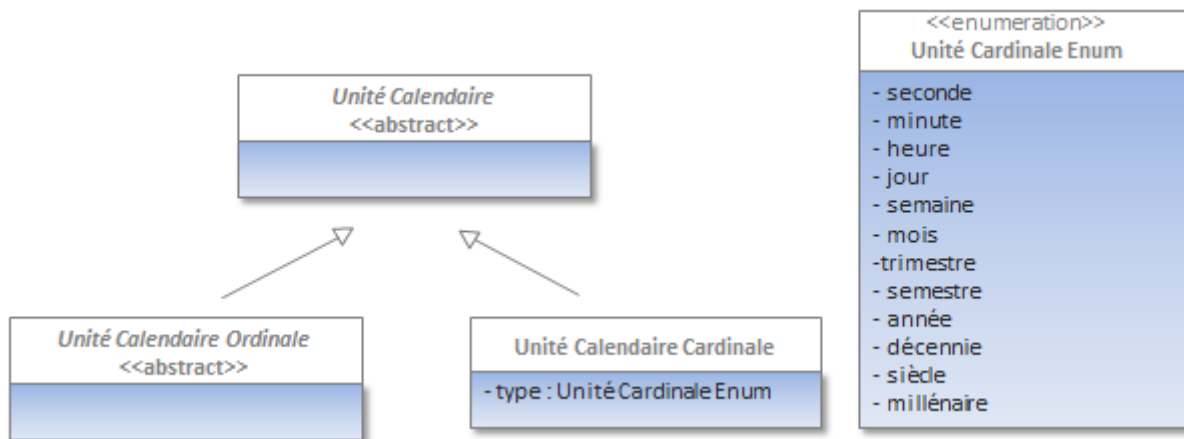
Unité Calendaire
<<abstract>>

Unité Calendaire Ordinale
<<abstract>>

Unité Calendaire Cardinale

- type : Unité Cardinale Enum

<<enumeration>>
Unité Cardinale Enum

- seconde
- minute
- heure
- jour
- semaine
- mois
-trimestre
- semestre
- année
- décennie
- siècle
- millénaire